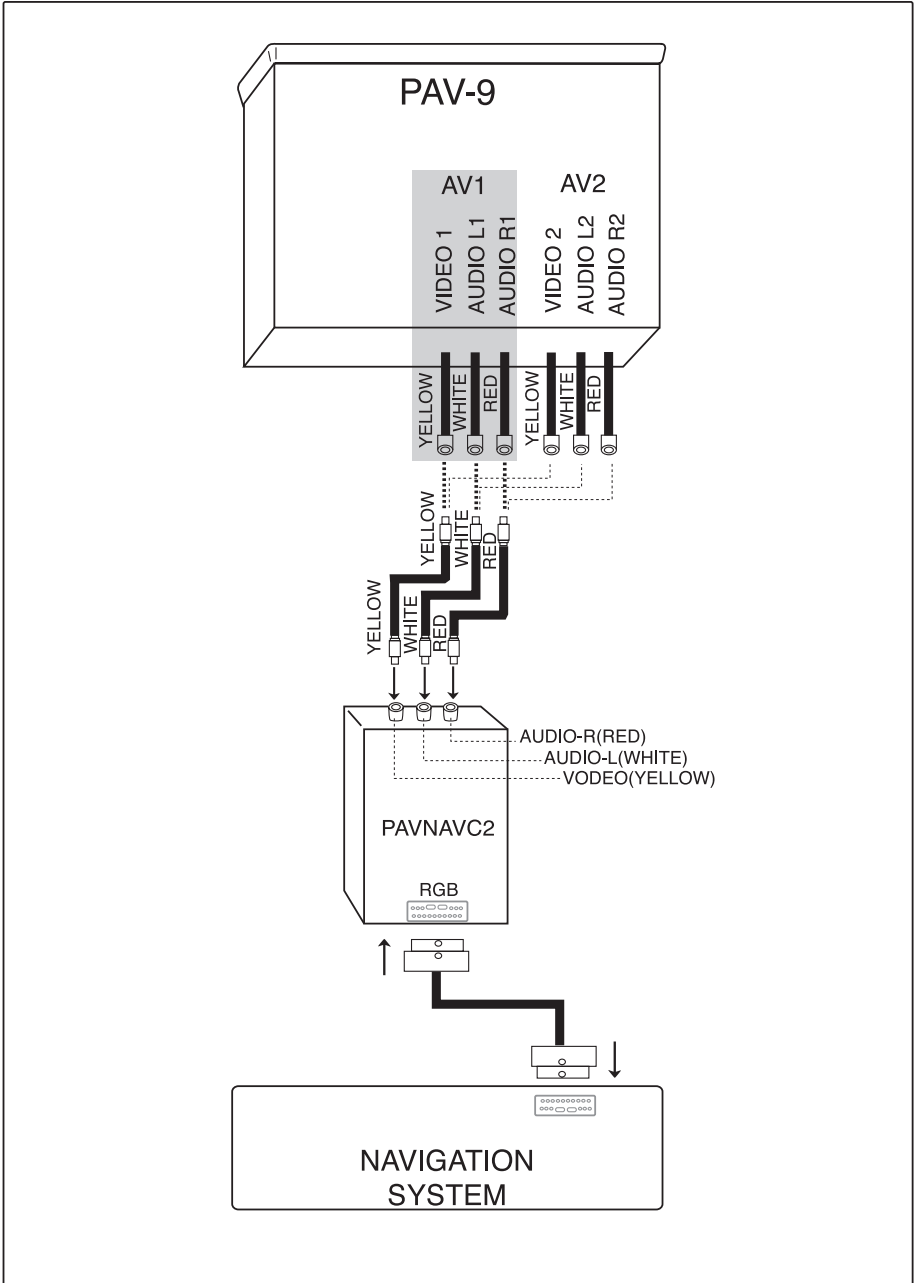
PAV-9

AV1
VIDEO 1
AUDIO L1
AUDIO R1

AV2
VIDEO 2
AUDIO L2
AUDIO R2

YELLOW
WHITE
RED

YELLOW
WHITE
RED

YELLOW
WHITE
RED

YELLOW
WHITE
RED

AUDIO-R(RED)
AUDIO-L(WHITE)
VODEO(YELLOW)

PAVNAVC2

RGB

NAVIGATION SYSTEM